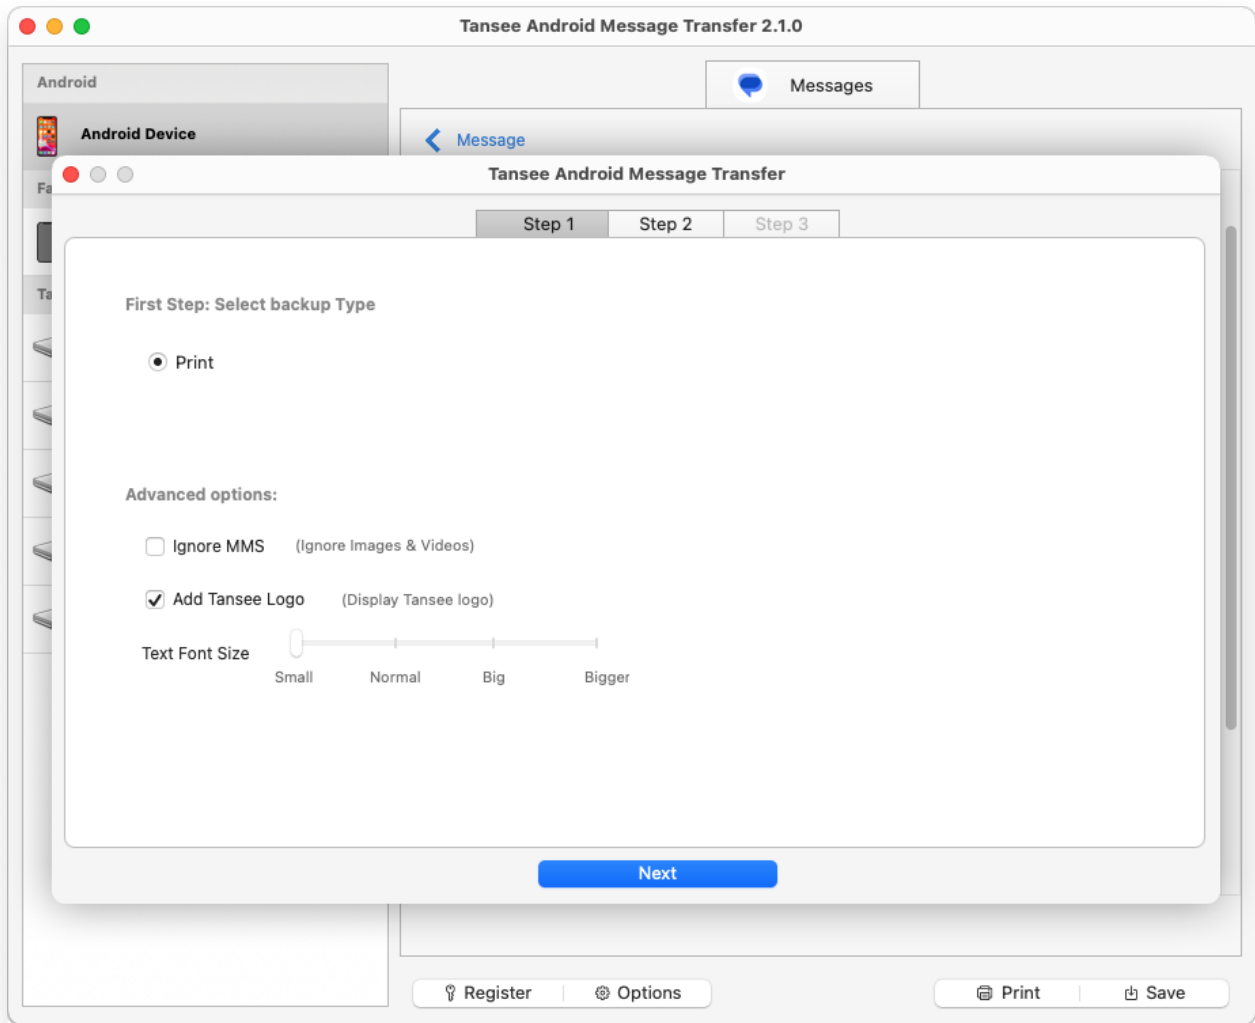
Tansee Android Message Transfer 2.1.0

Android

Android Device

Fa

Ta

Messages

Message

Tansee Android Message Transfer

Step 1 Step 2 Step 3

First Step: Select backup Type

Print

Advanced options:

Ignore MMS (Ignore Images & Videos)

Add Tansee Logo (Display Tansee logo)

Text Font Size

Small Normal Big Bigger

Next

Register Options

Print Save